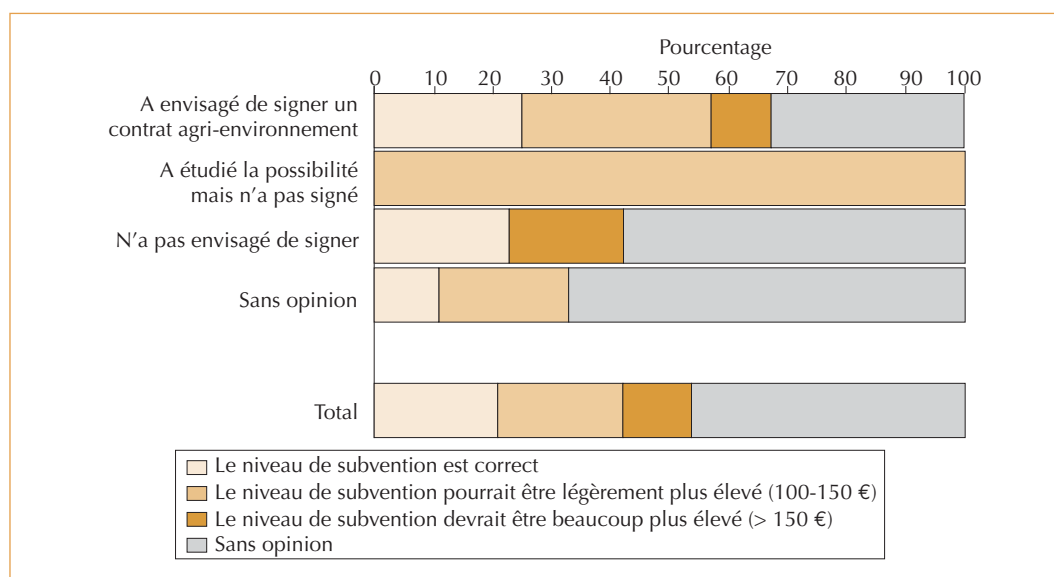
Pourcentage

0 10 20 30 40 50 60 70 80 90 100

A envisagé de signer un contrat agri-environnement

A étudié la possibilité mais n'a pas signé

N'a pas envisagé de signer

Sans opinion

Total

Le niveau de subvention est correct
Le niveau de subvention pourrait être légèrement plus élevé (100-150 €)
Le niveau de subvention devrait être beaucoup plus élevé (> 150 €)
Sans opinion